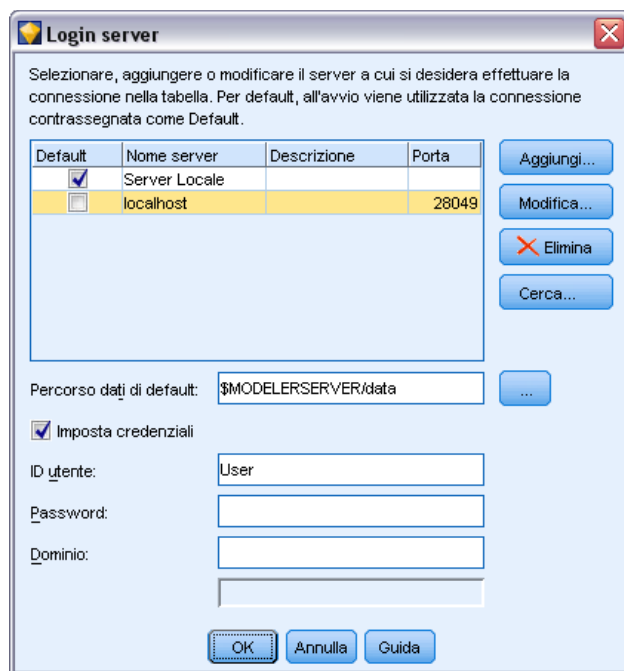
Login server

Selezionare, aggiungere o modificare il server a cui si desidera effettuare la connessione nella tabella. Per default, all'avvio viene utilizzata la connessione contrassegnata come Default.

| Default | Nome server | Descrizione | Porta |
|---|---|---|---|
| ☑ | Server Locale | | |
| ☐ | localhost | | 28049 |

Aggiungi...
Modifica...
Elimina
Cerca...

Percorso dati di default: $MODELERSERVER/data ...

Imposta credenziali

ID utente: User

Password:

Dominio:

OK Annulla Guida